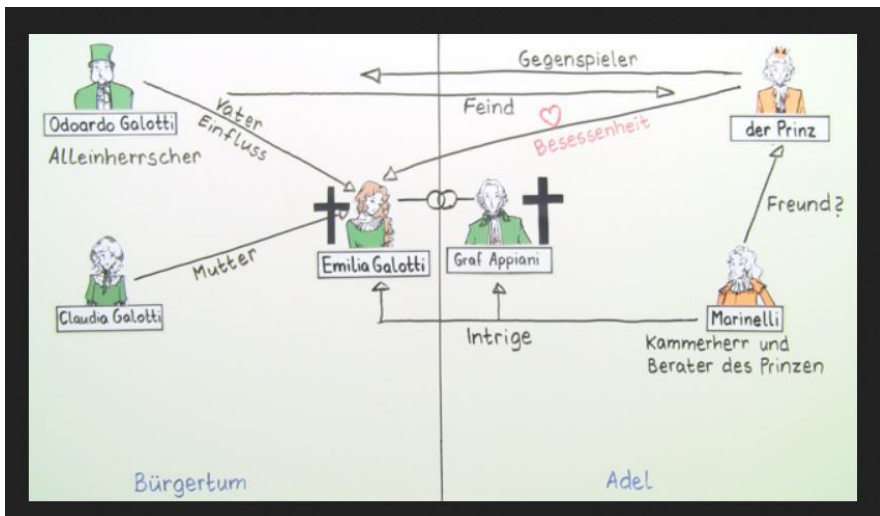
Gegenspieler

Feind

Odoardo Galotti

Alleinherrscher

Vater Einfluss

Besessenheit

der Prinz

Freund?

Mutter

Emilia Galotti

Graf Appiani

Claudia Galotti

Intrige

Marinelli

Kammerherr und Berater des Prinzen

Bürgertum

Adel